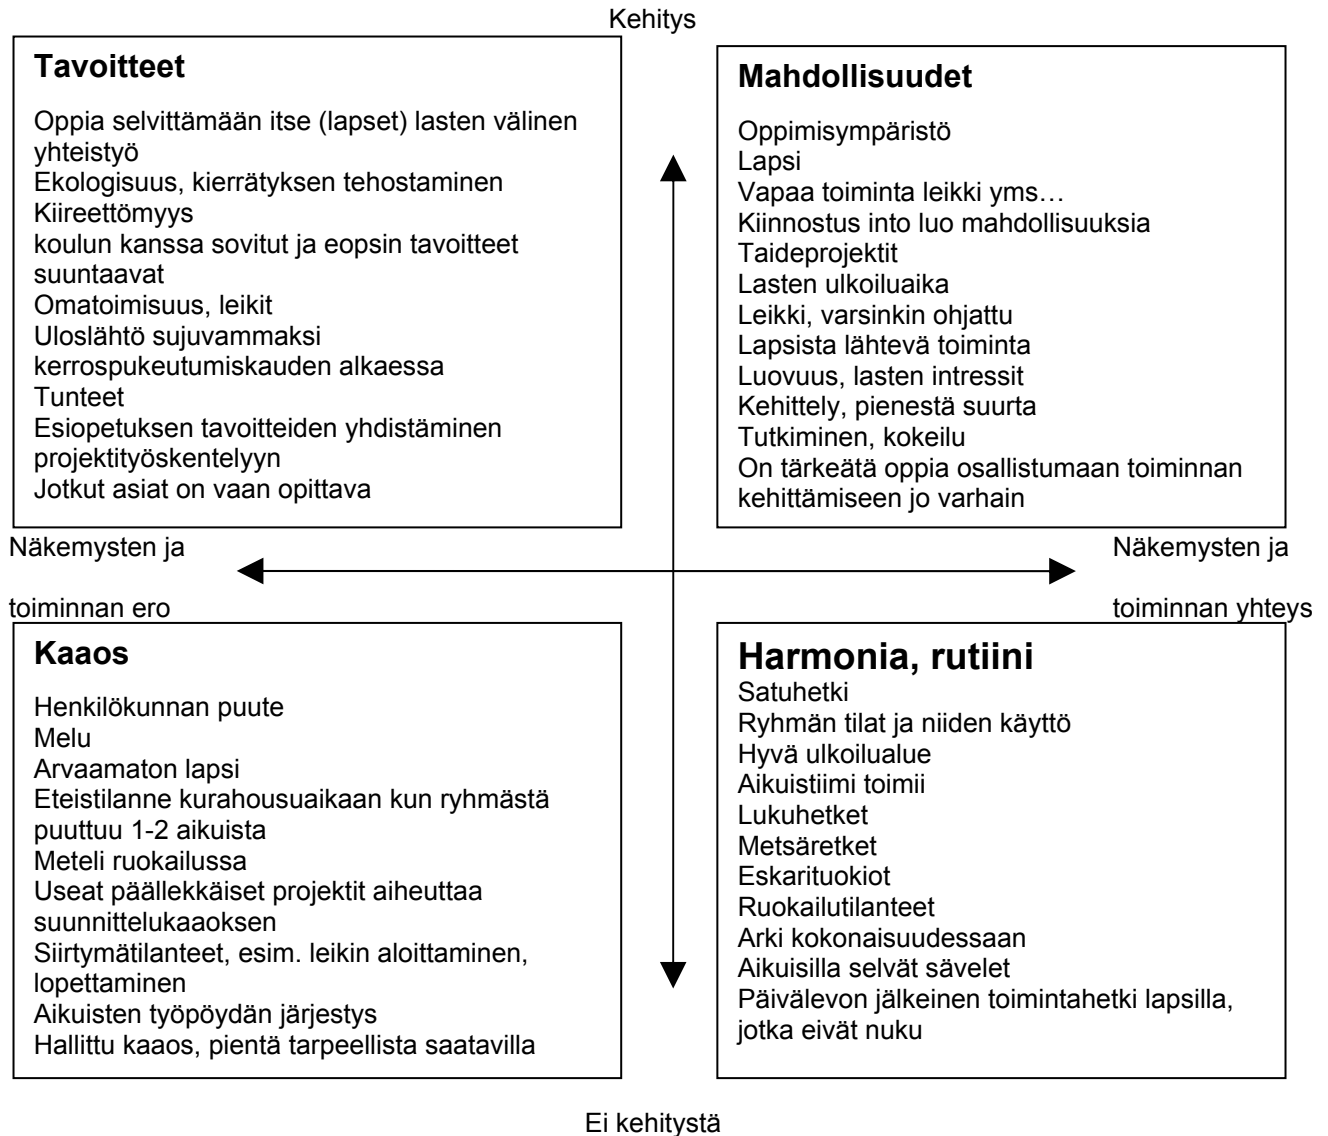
Kehitys

Tavoitteet

Oppia selvittämään itse (lapset) lasten välinen yhteistyö
Ekologisuus, kierrätyksen tehostaminen
Kiireettömyys
koulun kanssa sovitut ja eopsin tavoitteet suuntaavat
Omatoimisuus, leikit
Uloslähtö sujuvammaksi kerrospukeutumiskauden alkaessa
Tunteet
Esiopetuksen tavoitteiden yhdistäminen projektityöskentelyyn
Jotkut asiat on vaan opittava

Mahdollisuudet

Oppimisympäristö
Lapsi
Vapaa toiminta leikki yms…
Kiinnostus into luo mahdollisuuksia
Taideprojektit
Lasten ulkoiluaika
Leikki, varsinkin ohjattu
Lapsista lähtevä toiminta
Luovuus, lasten intressit
Kehittely, pienestä suurta
Tutkiminen, kokeilu
On tärkeätä oppia osallistumaan toiminnan kehittämiseen jo varhain

Näkemysten ja toiminnan ero

Näkemysten ja toiminnan yhteys

Kaaos

Henkilökunnan puute
Melu
Arvaamaton lapsi
Eteistilanne kurahousuaikaan kun ryhmästä puuttuu 1-2 aikuista
Meteli ruokailussa
Useat päällekkäiset projektit aiheuttaa suunnittelukaaoksen
Siirtymätilanteet, esim. leikin aloittaminen, lopettaminen
Aikuisten työpöydän järjestys
Hallittu kaaos, pientä tarpeellista saatavilla

Harmonia, rutiini
Satuhetki
Ryhmän tilat ja niiden käyttö
Hyvä ulkoilualue
Aikuistiimi toimii
Lukuhetket
Metsäretket
Eskarituokiot
Ruokailutilanteet
Arki kokonaisuudessaan
Aikuisilla selvät sävelet
Päivälevon jälkeinen toimintahetki lapsilla, jotka eivät nuku

Ei kehitystä